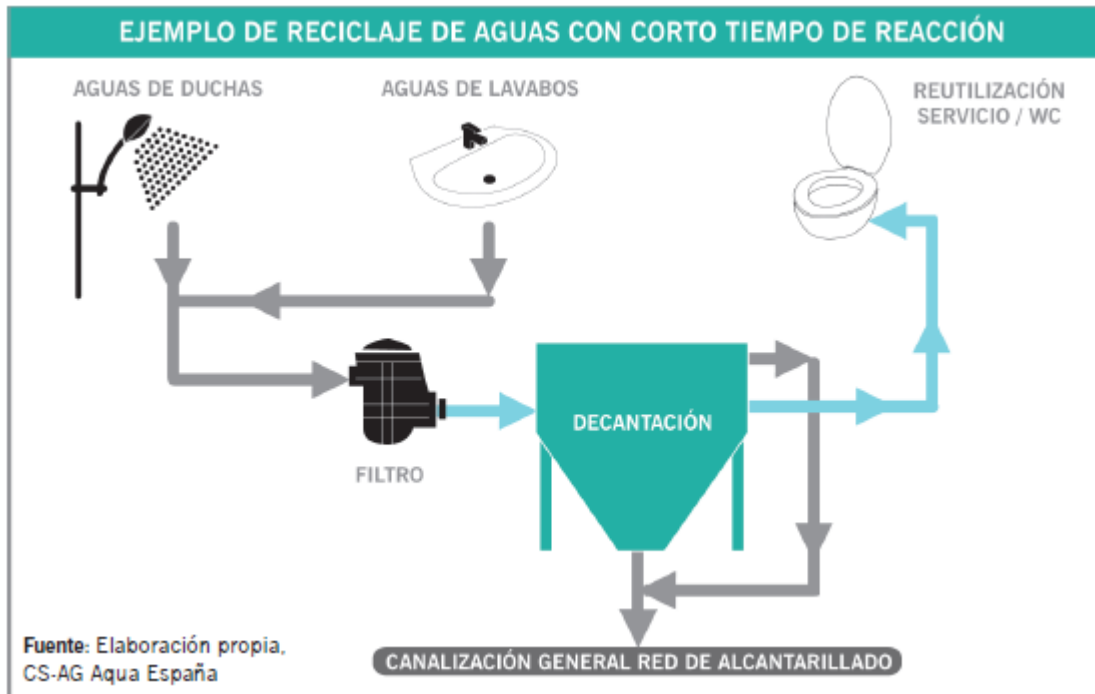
EJEMPLO DE RECICLAJE DE AGUAS CON CORTO TIEMPO DE REACCIÓN

AGUAS DE DUCHAS

AGUAS DE LAVABOS

REUTILIZACIÓN SERVICIO / WC

DECANTACIÓN

FILTRO

Fuente: Elaboración propia, CS-AG Aqua España

CANALIZACIÓN GENERAL RED DE ALCANTARILLADO